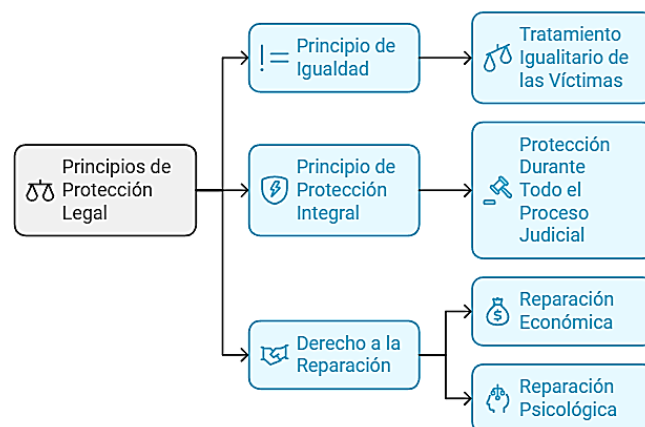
Principios de Protección Legal

Principio de Igualdad

Tratamiento Igualitario de las Víctimas

Principio de Protección Integral

Protección Durante Todo el Proceso Judicial

Derecho a la Reparación

Reparación Económica

Reparación Psicológica